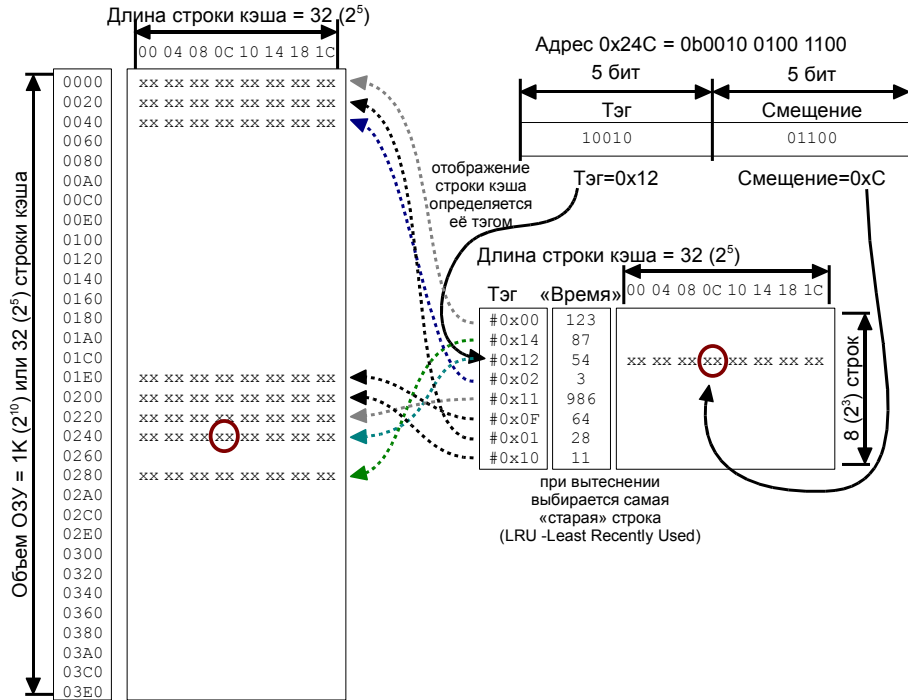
Длина строки кэша = 32 ($2^5$)

00 04 08 0C 10 14 18 1C

Объем ОЗУ = 1К ($2^{10}$) или 32 ($2^5$) строки кэша

| | |
|---|---|
| 0000 | xx xx xx xx xx xx xx xx |
| 0020 | xx xx xx xx xx xx xx xx |
| 0040 | xx xx xx xx xx xx xx xx |
| 0060 | |
| 0080 | |
| 00A0 | |
| 00C0 | |
| 00E0 | |
| 0100 | |
| 0120 | |
| 0140 | |
| 0160 | |
| 0180 | |
| 01A0 | |
| 01C0 | |
| 01E0 | xx xx xx xx xx xx xx xx |
| 0200 | xx xx xx xx xx xx xx xx |
| 0220 | xx xx xx xx xx xx xx xx |
| 0240 | xx xx xx xx xx xx xx xx |
| 0260 | |
| 0280 | xx xx xx xx xx xx xx xx |
| 02A0 | |
| 02C0 | |
| 02E0 | |
| 0300 | |
| 0320 | |
| 0340 | |
| 0360 | |
| 0380 | |
| 03A0 | |
| 03C0 | |
| 03E0 | |

Адрес 0x24C = 0b0010 0100 1100

| 5 бит | 5 бит |
|---|---|
| Тэг | Смещение |
| 10010 | 01100 |

отображение строки кэша определяется её тэгом

Тэг=0x12

Смещение=0xC

Длина строки кэша = 32 ($2^5$)

| Тэг | «Время» |
|---|---|
| #0x00 | 123 |
| #0x14 | 87 |
| #0x12 | 54 |
| #0x02 | 3 |
| #0x11 | 986 |
| #0x0F | 64 |
| #0x01 | 28 |
| #0x10 | 11 |

00 04 08 0C 10 14 18 1C

xx xx xx xx xx xx xx xx

8 ($2^3$) строк

при вытеснении выбирается самая «старая» строка (LRU -Least Recently Used)